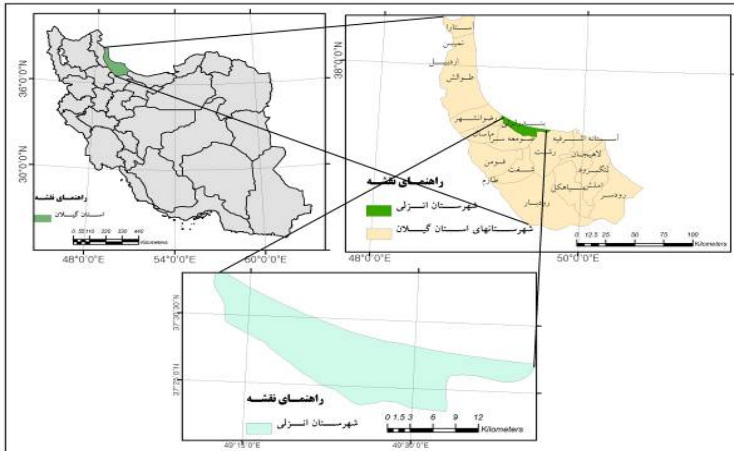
36°0'0"N

30°0'0"N

راهنمای نقشه

استان گیلان

0 55110 220 330 440 Kilometers

48°0'0"E 54°0'0"E 60°0'0"E

38°0'0"N

آستارا

تالش

اردبیل

ماسال

صومعه سرا

رشت

فومن

شفت

آستانه اشرفیه

لاهیجان

لنگرود

املش

سیاهکل

رودسر

رودبار

راهنمای نقشه

شهرستان انزلی

شهرستانهای استان گیلان

0 12.5 25 50 75 100 Kilometers

48°0'0"E 50°0'0"E

37°30'0"N

37°25'0"N

راهنمای نقشه

شهرستان انزلی

0 1.5 3 6 9 12 Kilometers

49°15'0"E 49°30'0"E